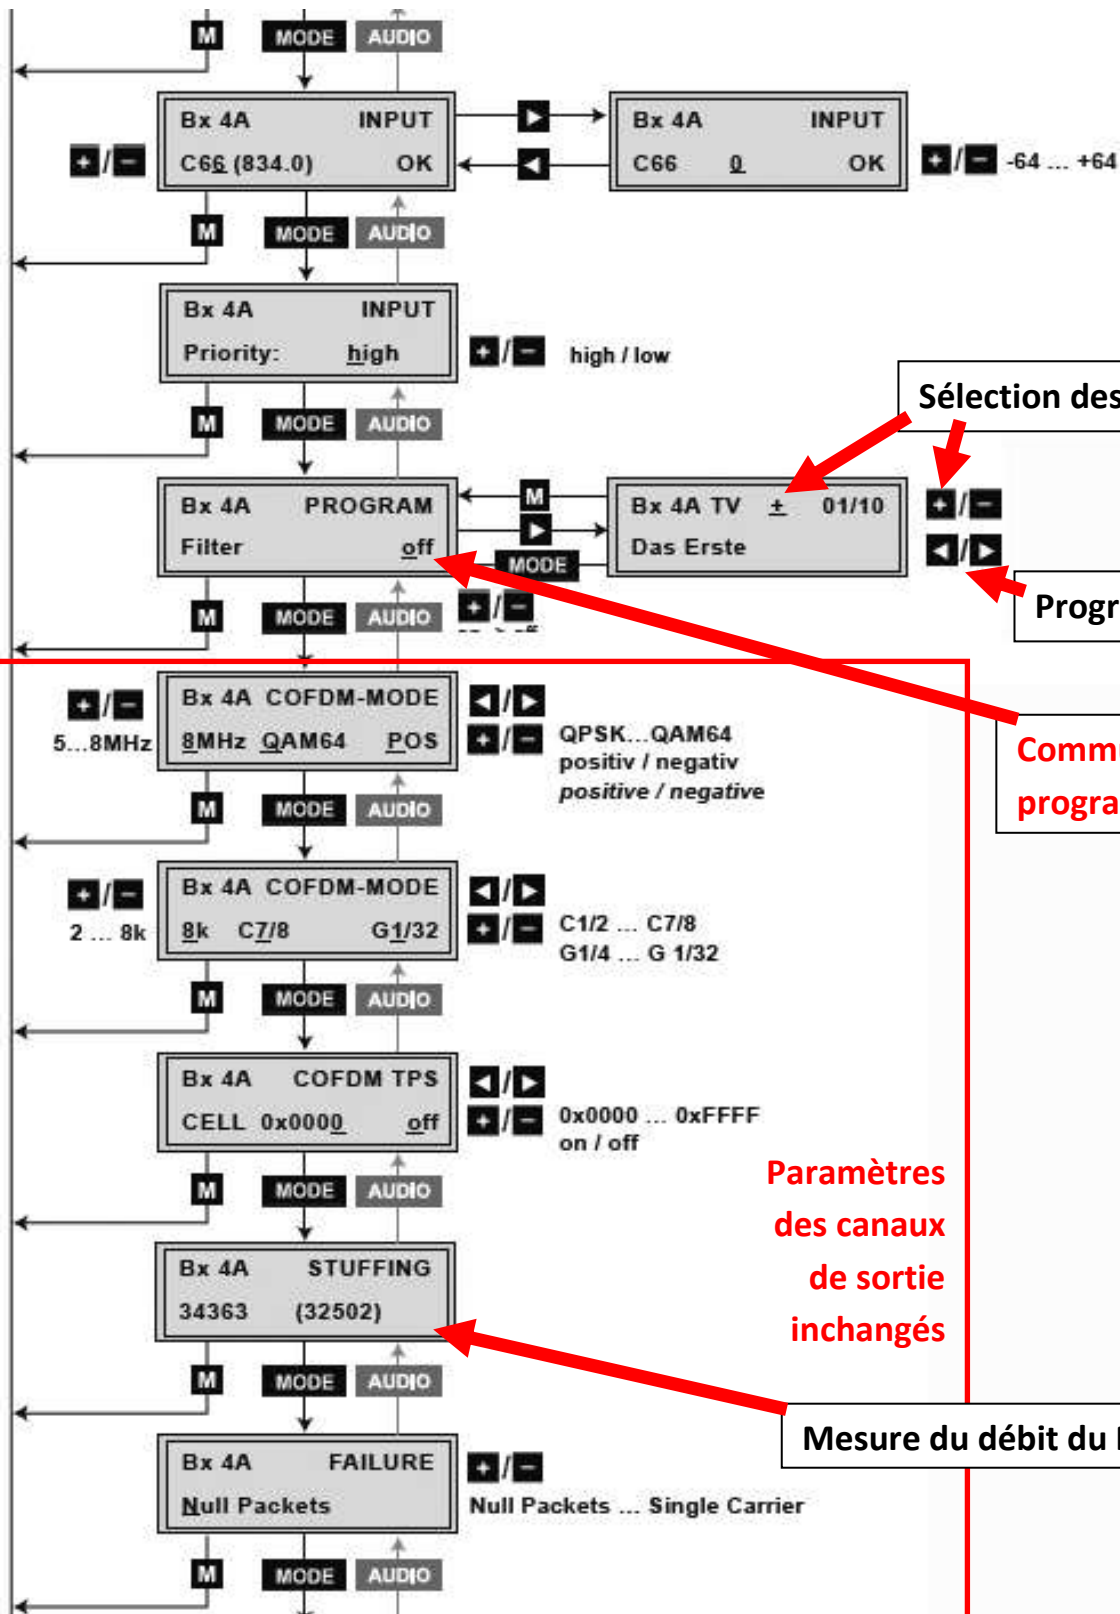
M MODE AUDIO

Bx 4A INPUT
C66 (834.0) OK

+/−

Bx 4A INPUT
C66 0 OK

+/− -64 ... +64

M MODE AUDIO

Bx 4A INPUT
Priority: high

+/− high / low

M MODE AUDIO

Sélection des

Bx 4A PROGRAM
Filter off

M
MODE

Bx 4A TV ± 01/10
Das Erste

+/−
◄/►

Progr

M MODE AUDIO +/−

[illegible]

+/−
5...8MHz

Bx 4A COFDM-MODE
8MHz QAM64 POS

◄/►
+/− QPSK...QAM64
positiv / negativ
positive / negative

Comm
progra

M MODE AUDIO

+/−
2 ... 8k

Bx 4A COFDM-MODE
8k C7/8 G1/32

◄/►
+/− C1/2 ... C7/8
G1/4 ... G 1/32

M MODE AUDIO

Bx 4A COFDM TPS
CELL 0x0000 off

◄/►
+/− 0x0000 ... 0xFFFF
on / off

Paramètres
des canaux
de sortie
inchangés

M MODE AUDIO

Bx 4A STUFFING
34363 (32502)

M MODE AUDIO

Mesure du débit du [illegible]

Bx 4A FAILURE
Null Packets

+/−
Null Packets ... Single Carrier

M MODE AUDIO